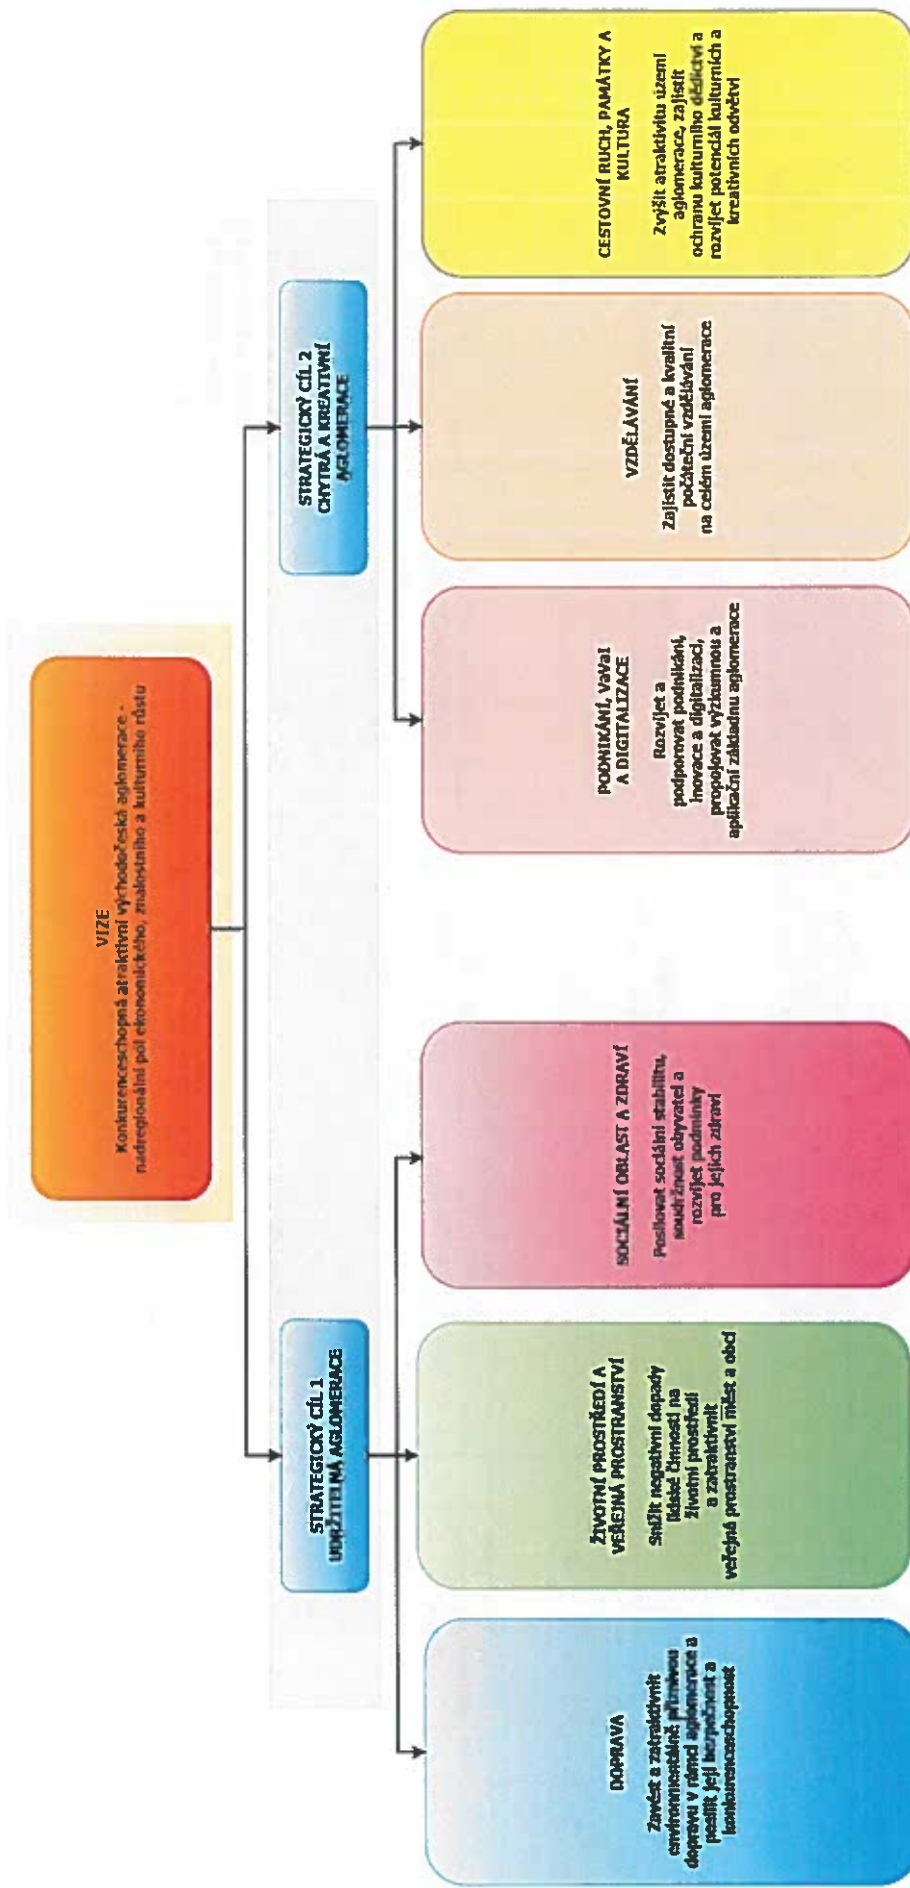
VIZE
Konkurenceschopná atraktivní východočeská aglomerace - nadregionální pól ekonomického, znalostního a kulturního růstu

STRATEGICKÝ CÍL 1
UDRŽITELNÁ AGLOMERACE

STRATEGICKÝ CÍL 2
CHYTRÁ A KREATIVNÍ AGLOMERACE

DOPRAVA
Zavést a zatraktivnit environmentálně přívětivou dopravu v rámci aglomerace a posílit její bezpečnost a konkurenceschopnost

ŽIVOTNÍ PROSTŘEDÍ A VEŘEJNÁ PROSTRANSTVÍ
Snížit negativní dopady lidské činnosti na životní prostředí a zatraktivnit veřejná prostranství měst a obcí

SOCIÁLNÍ OBLAST A ZDRAVÍ
Posilovat sociální stabilitu, soudržnost obyvatel a rozvíjet podmínky pro jejich zdraví

PODNIKÁNÍ, VaVaI A DIGITALIZACE
Rozvíjet a podporovat podnikání, inovace a digitalizaci, propojovat výzkumnou a aplikační základnu aglomerace

VZDĚLÁVÁNÍ
Zajistit dostupné a kvalitní počáteční vzdělávání na celém území aglomerace

CESTOVNÍ RUCH, PAMÁTKY A KULTURA
Zvýšit atraktivitu území aglomerace, zajistit ochranu kulturního dědictví a rozvíjet potenciál kulturních a kreativních odvětví